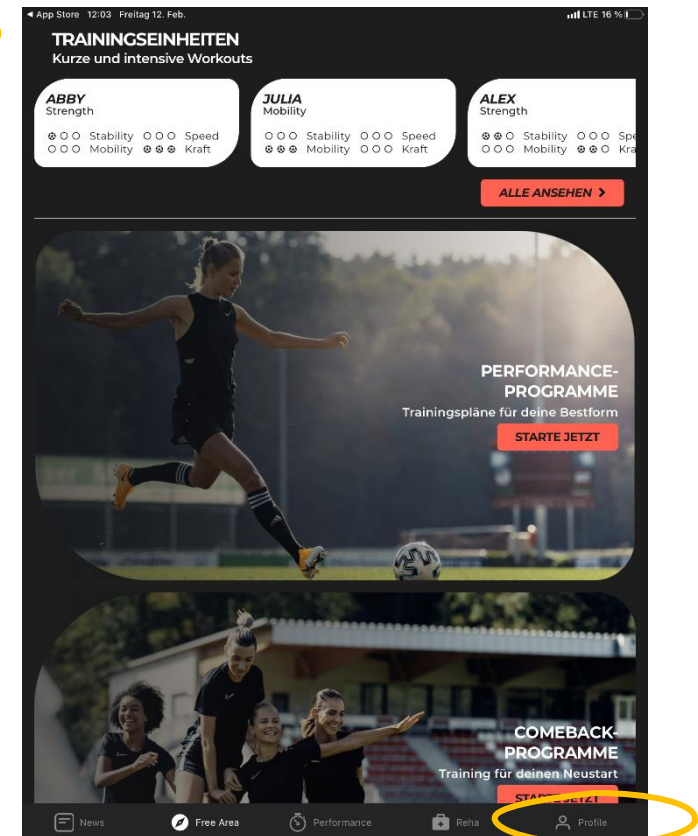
◀ App Store 12:03 Freitag 12. Feb.
LTE 16 %

TRAININGSEINHEITEN
Kurze und intensive Workouts

ABBY
Strength
Stability Speed
Mobility Kraft

JULIA
Mobility
Stability Speed
Mobility Kraft

ALEX
Strength
Stability Spe
Mobility Kra

ALLE ANSEHEN >

PERFORMANCE-PROGRAMME
Trainingspläne für deine Bestform
STARTE JETZT

COMEBACK-PROGRAMME
Training für deinen Neustart
STA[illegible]

News
Free Area
Performance
Reha
Profile